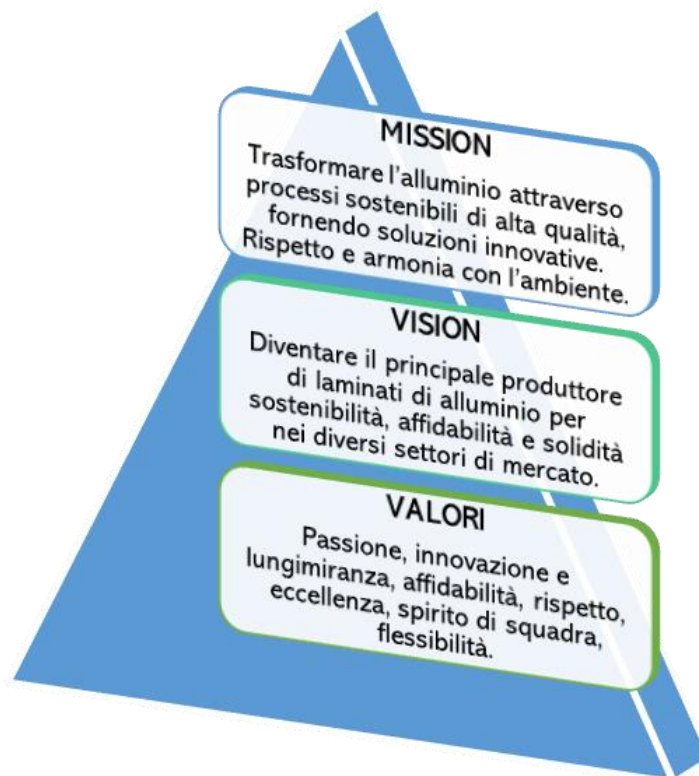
MISSION
Trasformare l'alluminio attraverso processi sostenibili di alta qualità, fornendo soluzioni innovative. Rispetto e armonia con l'ambiente.

VISION
Diventare il principale produttore di laminati di alluminio per sostenibilità, affidabilità e solidità nei diversi settori di mercato.

VALORI
Passione, innovazione e lungimiranza, affidabilità, rispetto, eccellenza, spirito di squadra, flessibilità.